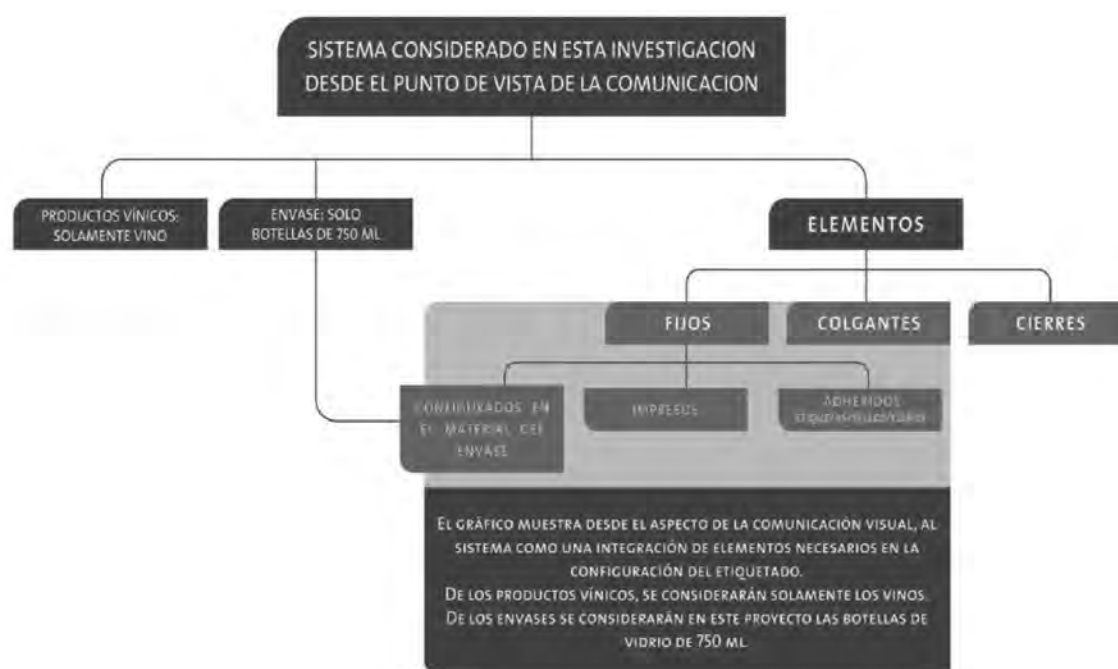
SISTEMA CONSIDERADO EN ESTA INVESTIGACION DESDE EL PUNTO DE VISTA DE LA COMUNICACION

PRODUCTOS VÍNICOS: SOLAMENTE VINO

ENVASE: SOLO BOTELLAS DE 750 ML

ELEMENTOS

FIJOS

COLGANTES

CIERRES

CONFIGURADOS EN EL MATERIAL DEL ENVASE

IMPRESOS

ADHERIDOS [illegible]

EL GRÁFICO MUESTRA DESDE EL ASPECTO DE LA COMUNICACIÓN VISUAL, AL SISTEMA COMO UNA INTEGRACIÓN DE ELEMENTOS NECESARIOS EN LA CONFIGURACIÓN DEL ETIQUETADO.
DE LOS PRODUCTOS VÍNICOS, SE CONSIDERARÁN SOLAMENTE LOS VINOS.
DE LOS ENVASES SE CONSIDERARÁN EN ESTE PROYECTO LAS BOTELLAS DE VIDRIO DE 750 ML.